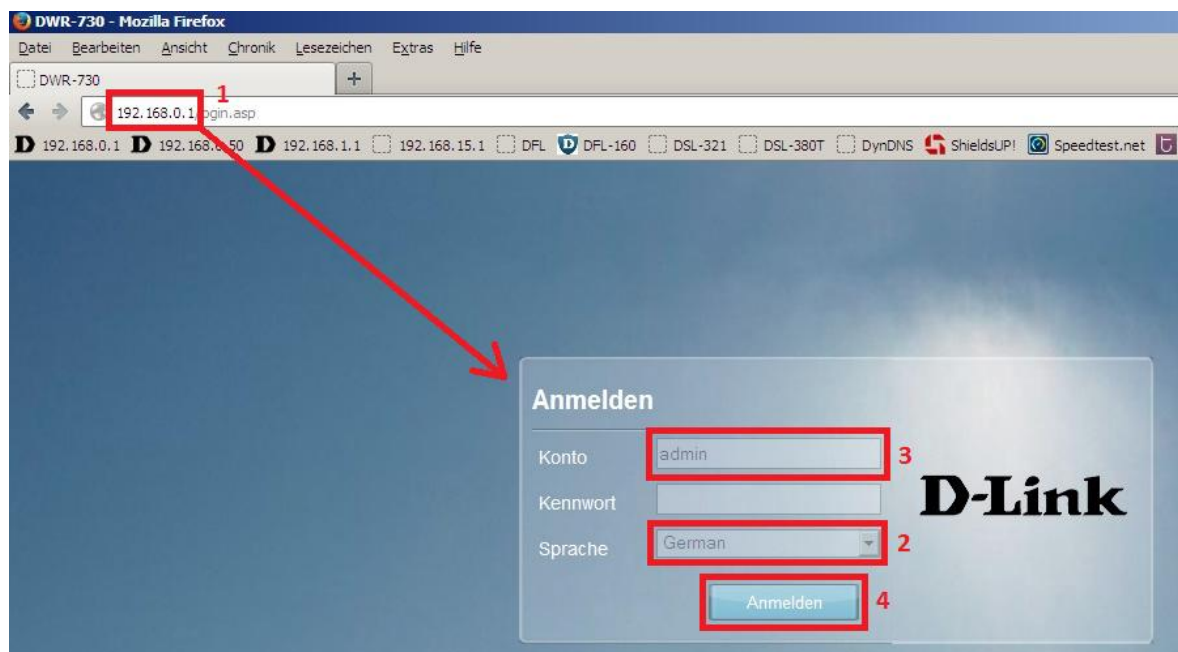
DWR-730 - Mozilla Firefox

Datei Bearbeiten Ansicht Chronik Lesezeichen Extras Hilfe

DWR-730 +

192.168.0.1/login.asp

1

192.168.0.1 192.168.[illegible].50 192.168.1.1 192.168.15.1 DFL DFL-160 DSL-321 DSL-380T DynDNS ShieldsUP! Speedtest.net

Anmelden

Konto admin 3

Kennwort

Sprache German 2

Anmelden 4

D-Link